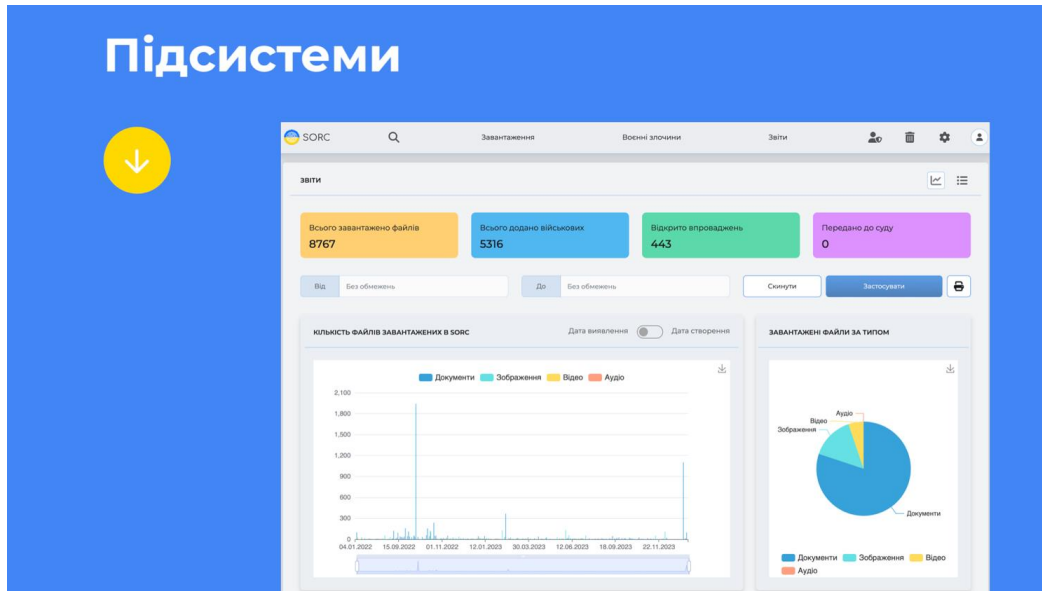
Підсистеми

SORC

Завантаження

Воєнні злочини

Звіти

ЗВІТИ

Всього завантажено файлів
8767

Всього додано військових
5316

Відкрито впроваджень
443

Передано до суду
0

Від
Без обмежень

До
Без обмежень

Скинути

Застосувати

КІЛЬКІСТЬ ФАЙЛІВ ЗАВАНТАЖЕНИХ В SORC

Дата виявлення

Дата створення

Документи
Зображення
Відео
Аудіо

2,100
1,800
1,500
1,200
900
600
300
0

04.01.2022
15.09.2022
01.11.2022
12.01.2023
30.03.2023
12.06.2023
18.09.2023
22.11.2023

ЗАВАНТАЖЕНІ ФАЙЛИ ЗА ТИПОМ

Аудіо
Відео
Зображення
Документи

Документи
Зображення
Відео
Аудіо